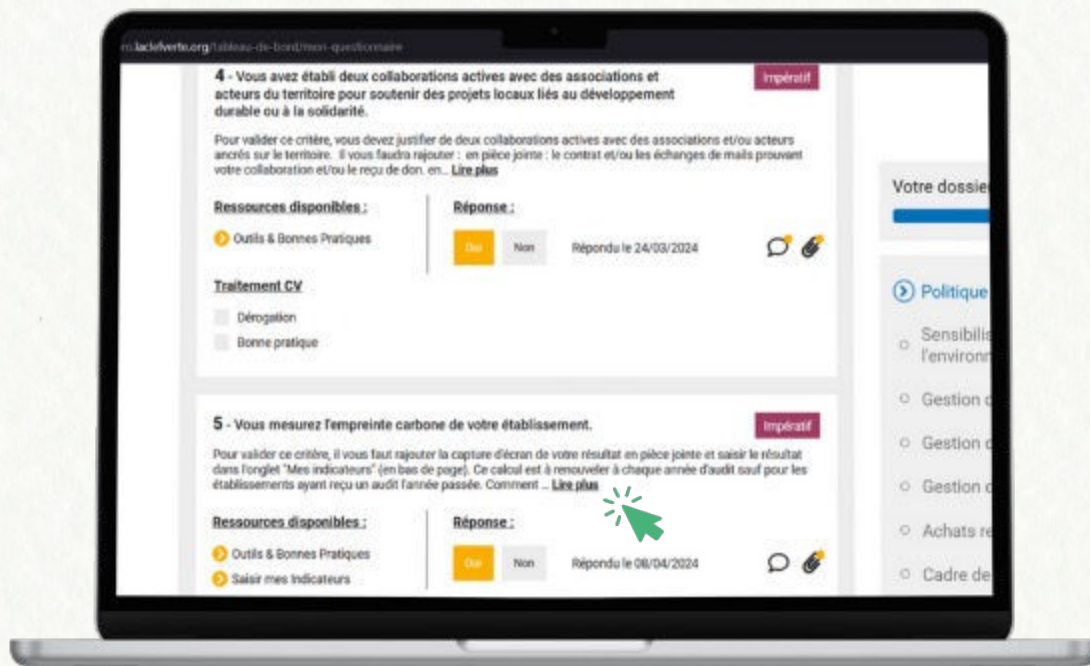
m.laclefverte.org/tableau-de-bord/mon-questionnaire

4 - Vous avez établi deux collaborations actives avec des associations et acteurs du territoire pour soutenir des projets locaux liés au développement durable ou à la solidarité.

Impératif

Pour valider ce critère, vous devez justifier de deux collaborations actives avec des associations et/ou acteurs ancrés sur le territoire. Il vous faudra rajouter : en pièce jointe : le contrat et/ou les échanges de mails prouvant votre collaboration et/ou le reçu de don. en... Lire plus

Ressources disponibles :

Outils & Bonnes Pratiques

Réponse :

Oui Non Répondu le 24/03/2024

Traitement CV

Dérogation

Bonne pratique

5 - Vous mesurez l'empreinte carbone de votre établissement.

Impératif

Pour valider ce critère, il vous faut rajouter la capture d'écran de votre résultat en pièce jointe et saisir le résultat dans l'onglet "Mes indicateurs" (en bas de page). Ce calcul est à renouveler à chaque année d'audit sauf pour les établissements ayant reçu un audit l'année passée. Comment ... Lire plus

Ressources disponibles :

Outils & Bonnes Pratiques

Saisir mes Indicateurs

Réponse :

Oui Non Répondu le 08/04/2024

Votre dossie

Politique

Sensibilis l'environn

Gestion

Gestion

Gestion

Achats re

Cadre de